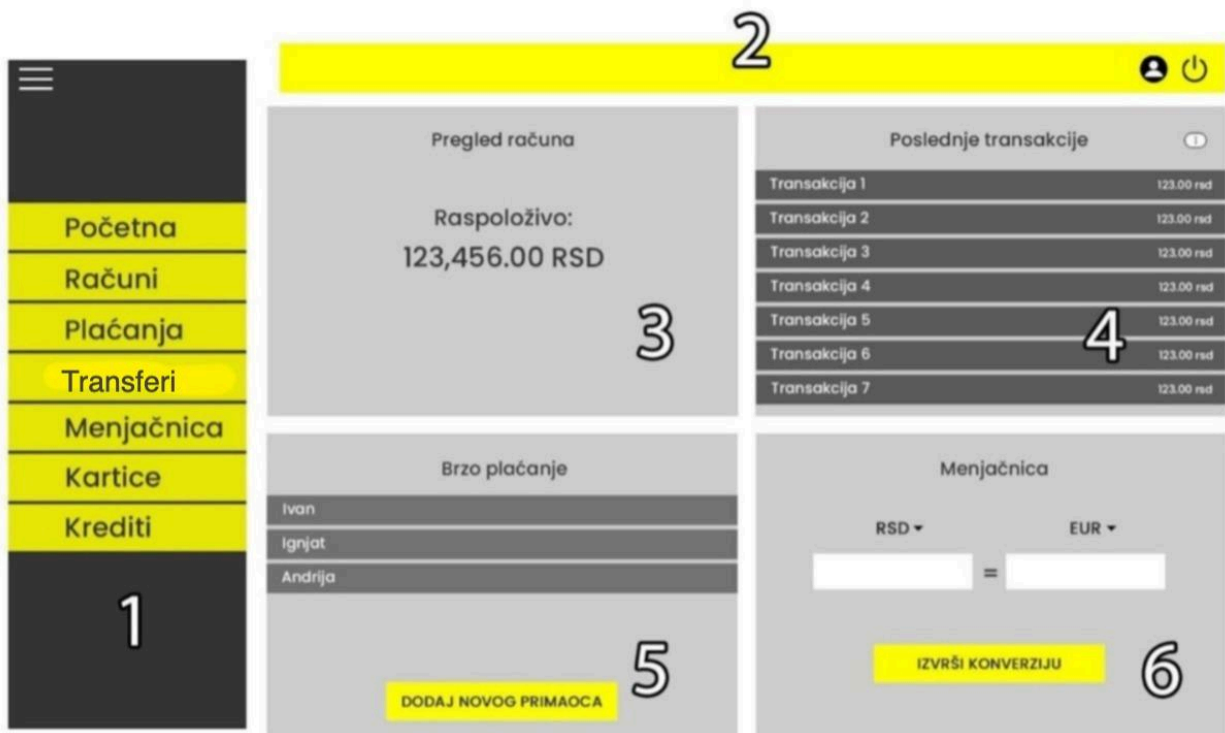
2

Početna
Računi
Plaćanja
Transferi
Menjačnica
Kartice
Krediti

1

Pregled računa

Raspoloživo:
123,456.00 RSD

3

Poslednje transakcije

| Transakcija 1 | 123.00 rsd |
|---|---|
| Transakcija 2 | 123.00 rsd |
| Transakcija 3 | 123.00 rsd |
| Transakcija 4 | 123.00 rsd |
| Transakcija 5 | 123.00 rsd |
| Transakcija 6 | 123.00 rsd |
| Transakcija 7 | 123.00 rsd |

4

Brzo plaćanje

Ivan
Ignjat
Andrija

5

DODAJ NOVOG PRIMAOCA

Menjačnica

RSD ▾ EUR ▾

=

IZVRŠI KONVERZIJU

6